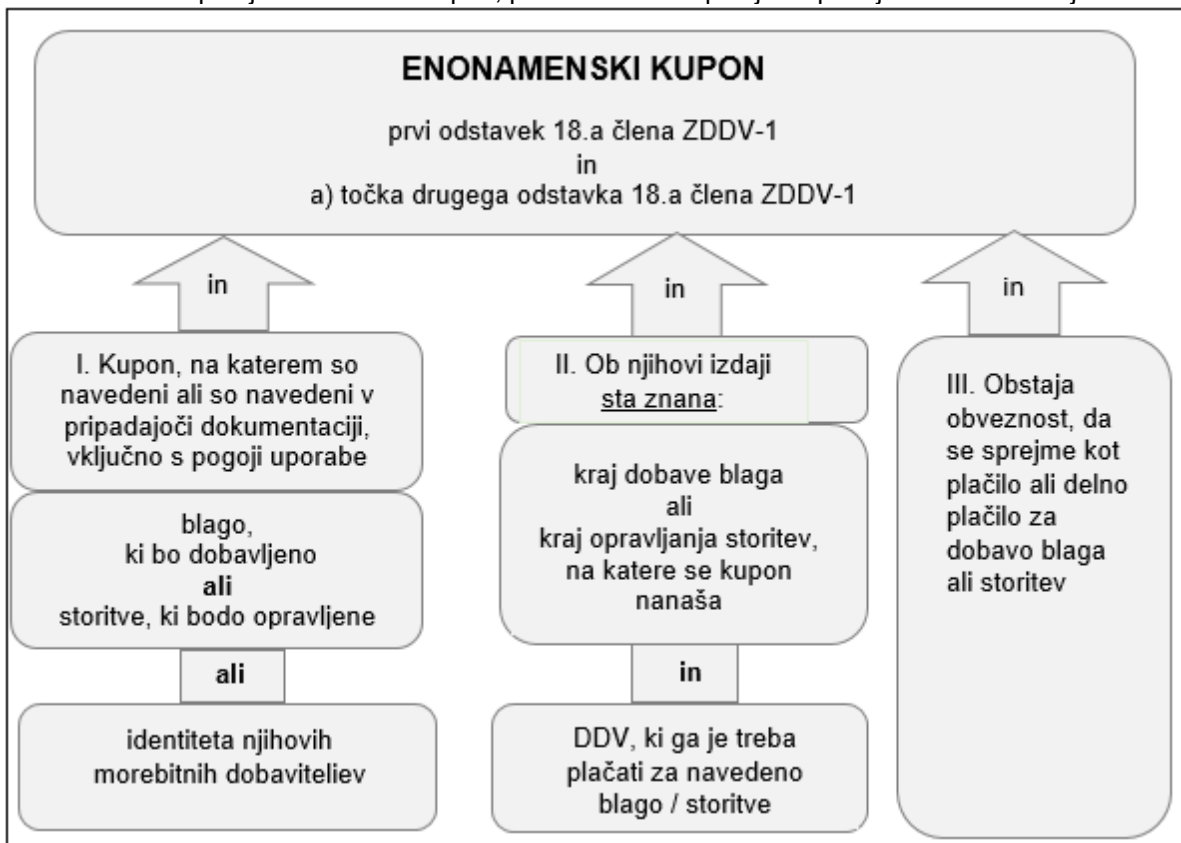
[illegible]

ENONAMENSKI KUPON

prvi odstavek 18.a člena ZDDV-1
in
a) točka drugega odstavka 18.a člena ZDDV-1

in

in

in

I. Kupon, na katerem so navedeni ali so navedeni v pripadajoči dokumentaciji, vključno s pogoji uporabe

blago,
ki bo dobavljeno
ali
storitve, ki bodo opravljene

ali

identiteta njihovih morebitnih dobaviteliev

II. Ob njihovi izdaji sta znana:

kraj dobave blaga
ali
kraj opravljanja storitev, na katere se kupon nanaša

in

DDV, ki ga je treba plačati za navedeno blago / storitve

III. Obstaja obveznost, da se sprejme kot plačilo ali delno plačilo za dobavo blaga ali storitev